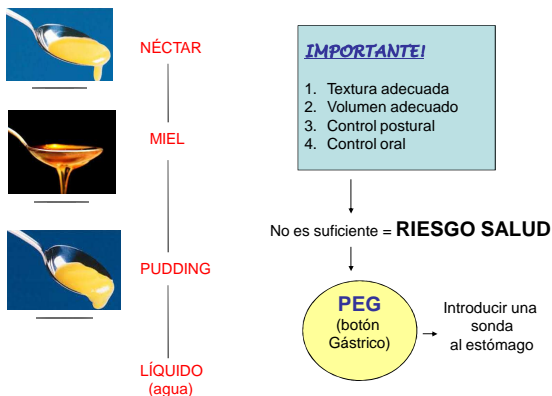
NÉCTAR

MIEL

PUDDING

LÍQUIDO
(agua)

IMPORTANTE!

1. Textura adecuada
2. Volumen adecuado
3. Control postural
4. Control oral

No es suficiente = RIESGO SALUD

PEG
(botón Gástrico)

Introducir una sonda al estómago